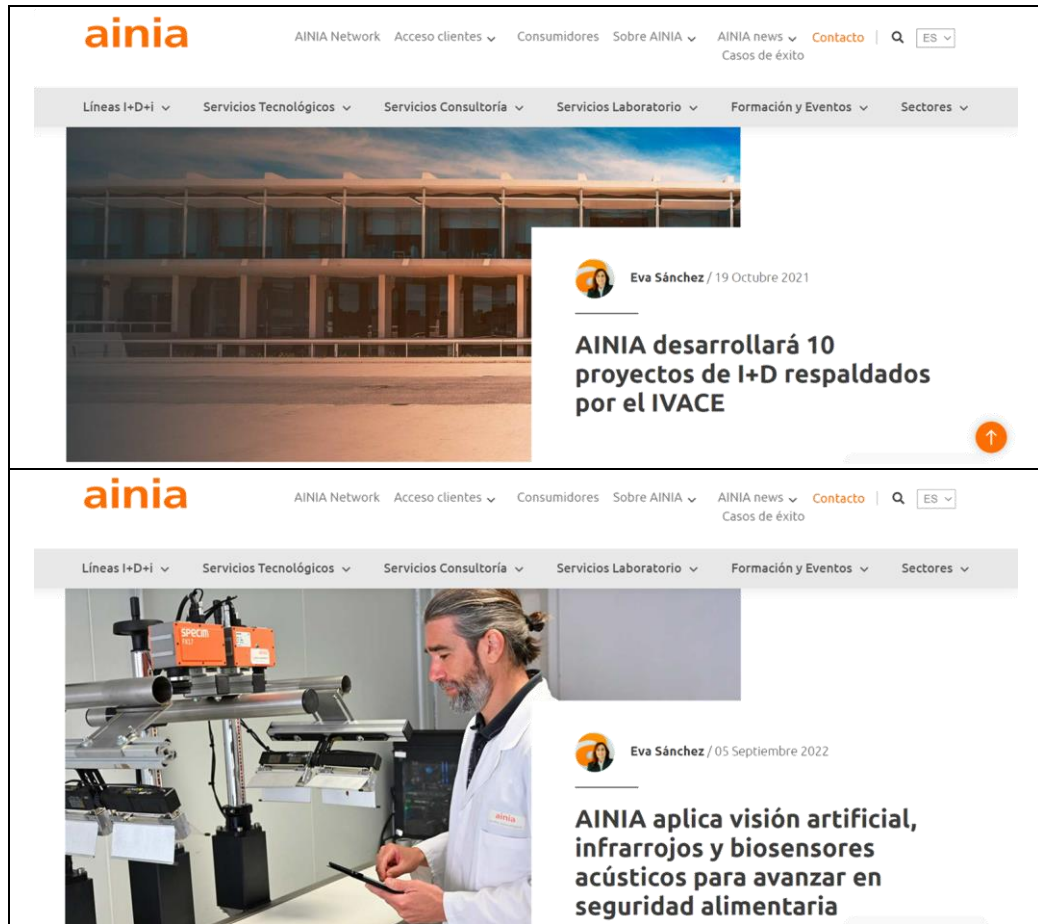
ainia

AINIA Network Acceso clientes Consumidores Sobre AINIA AINIA news Contacto Casos de éxito ES

Líneas I+D+i Servicios Tecnológicos Servicios Consultoría Servicios Laboratorio Formación y Eventos Sectores

Eva Sánchez / 19 Octubre 2021

AINIA desarrollará 10 proyectos de I+D respaldados por el IVACE

ainia

AINIA Network Acceso clientes Consumidores Sobre AINIA AINIA news Contacto Casos de éxito ES

Líneas I+D+i Servicios Tecnológicos Servicios Consultoría Servicios Laboratorio Formación y Eventos Sectores

SPECIM

ainia

Eva Sánchez / 05 Septiembre 2022

AINIA aplica visión artificial, infrarrojos y biosensores acústicos para avanzar en seguridad alimentaria